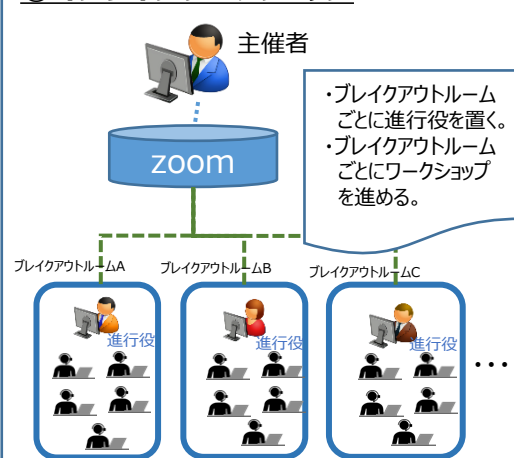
主催者

・ブレイクアウトルームごとに進行役を置く。
・ブレイクアウトルームごとにワークショップを進める。

zoom

ブレイクアウトルームA
ブレイクアウトルームB
ブレイクアウトルームC

進行役
進行役
進行役

・・・